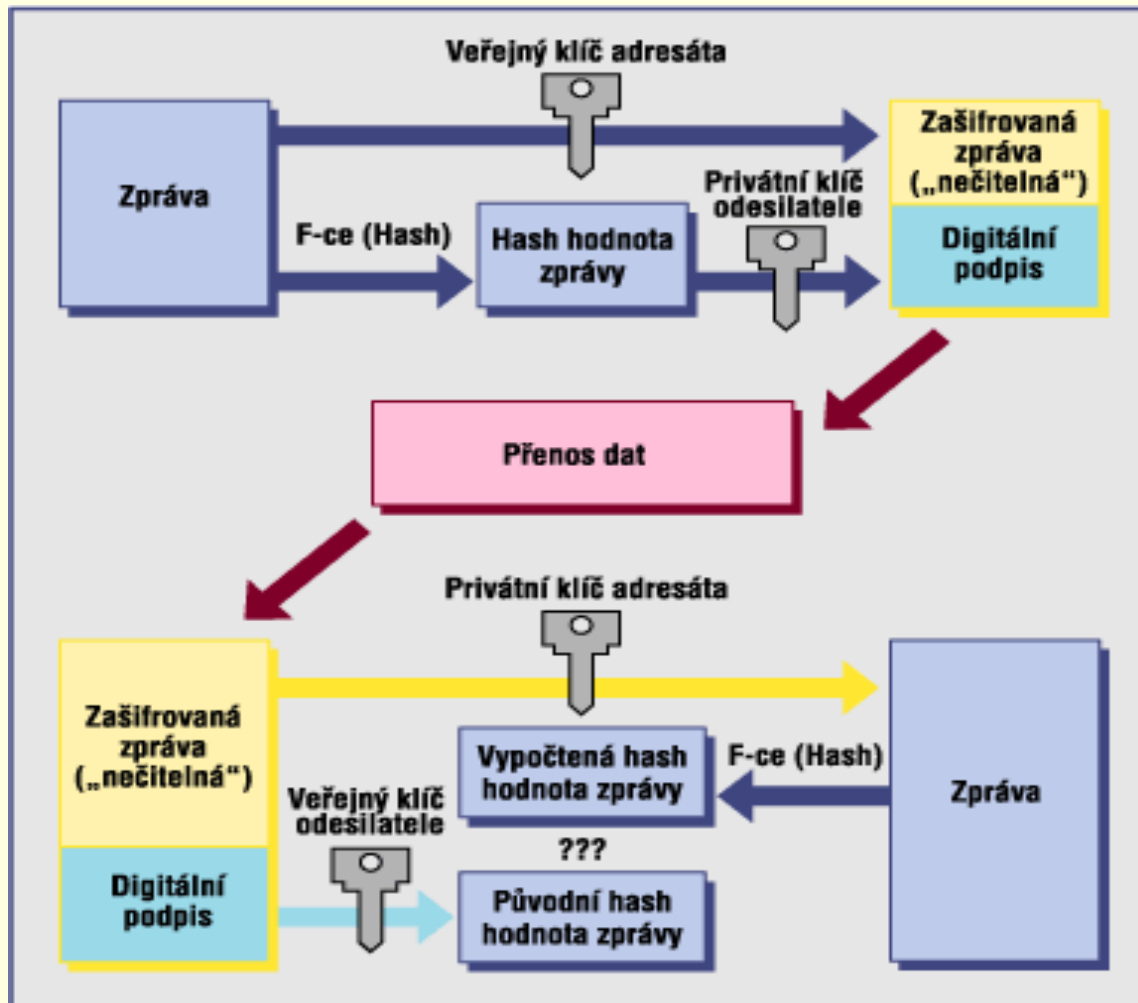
Veřejný klíč adresáta

Zpráva

Zašifrovaná zpráva („nečitelná“)

F-ce (Hash)

Hash hodnota zprávy

Privátní klíč odesilatele

Digitální podpis

Přenos dat

Privátní klíč adresáta

Zašifrovaná zpráva („nečitelná“)

Vypočtená hash hodnota zprávy

F-ce (Hash)

Zpráva

Veřejný klíč odesilatele

???

Digitální podpis

Původní hash hodnota zprávy